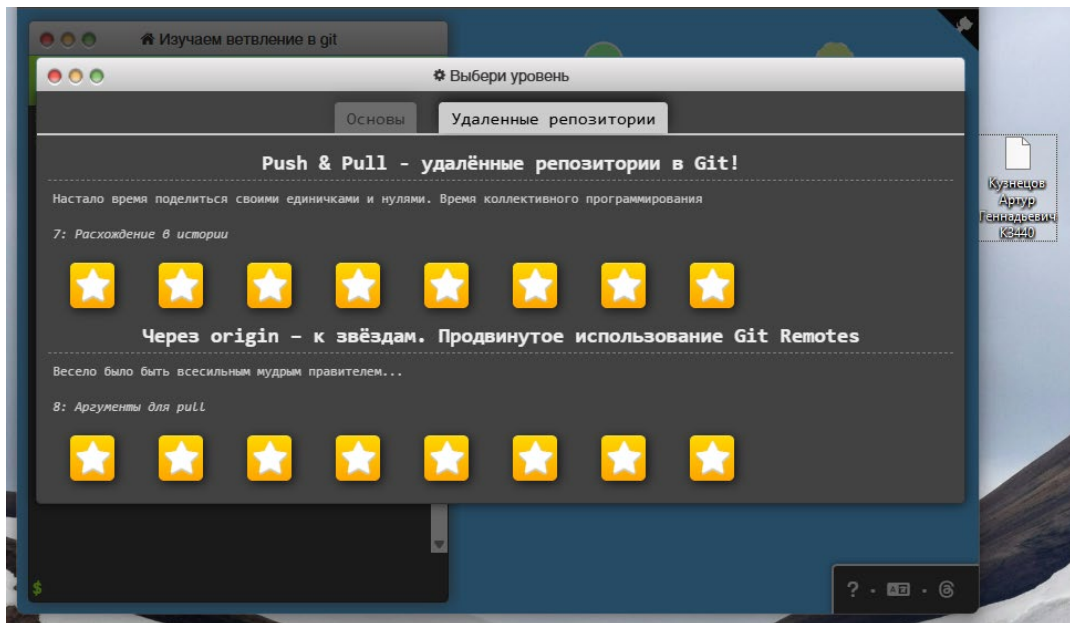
Изучаем ветвление в git

Выбери уровень

Основы

Удаленные репозитории

Push & Pull - удалённые репозитории в Git!

Настало время поделиться своими единичками и нулями. Время коллективного программирования

7: Расхождение в истории

Через origin – к звёздам. Продвинутое использование Git Remotes

Весело было быть всесильным мудрым правителем...

8: Аргументы для pull

Кузнецов Артур Геннадьевич K3440

$

? · A文 · ⊚